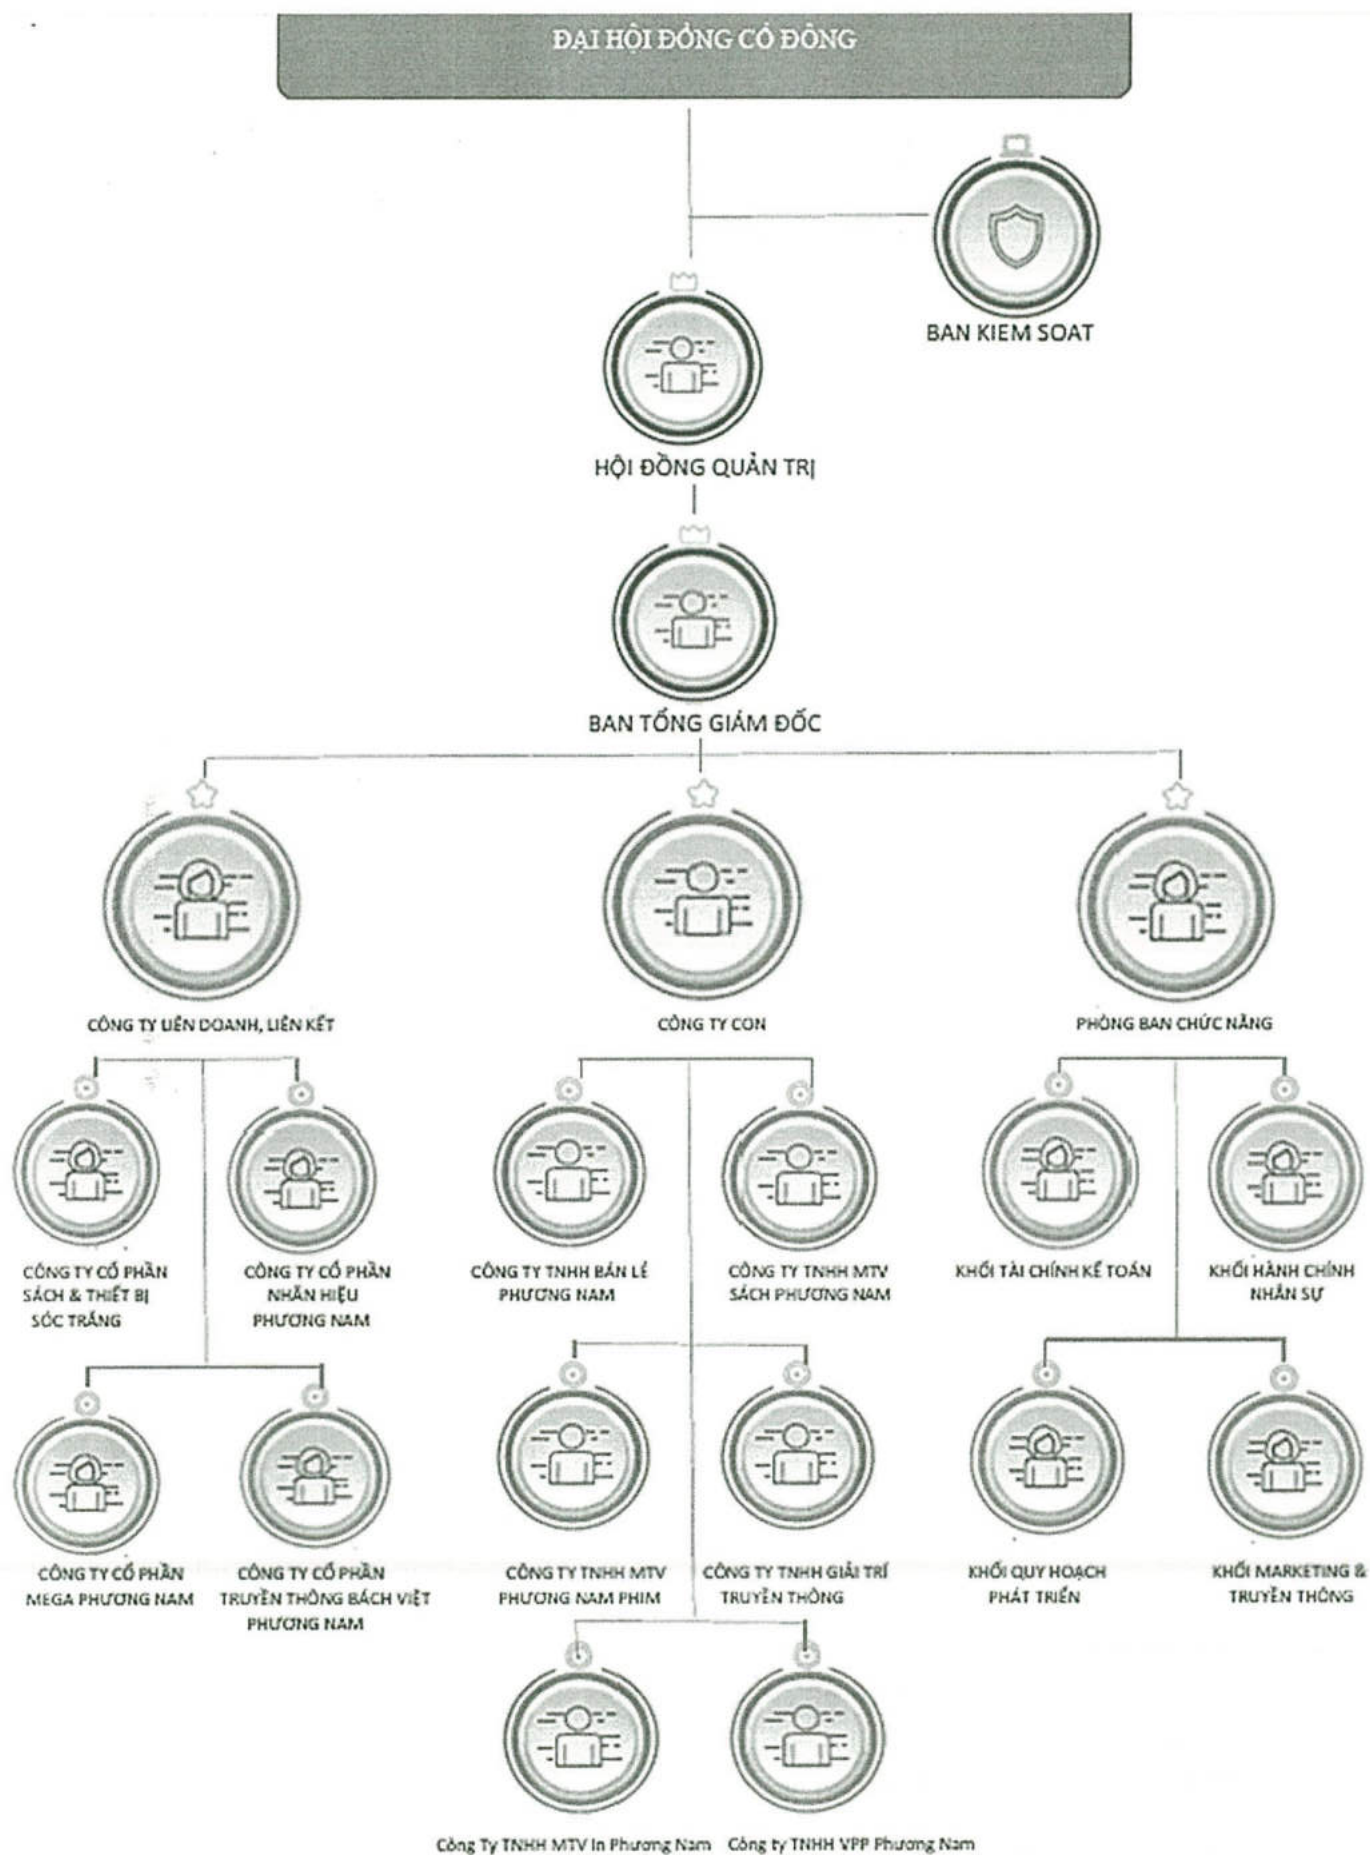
ĐẠI HỘI ĐỒNG CỔ ĐÔNG

BAN KIEM SOAT

HỘI ĐỒNG QUẢN TRỊ

BAN TỔNG GIÁM ĐỐC

CÔNG TY LIÊN DOANH, LIÊN KẾT

CÔNG TY CON

PHÒNG BAN CHỨC NĂNG

CÔNG TY CỔ PHẦN SÁCH & THIẾT BỊ SÓC TRĂNG

CÔNG TY CỔ PHẦN NHÃN HIỆU PHƯƠNG NAM

CÔNG TY TNHH BÁN LẺ PHƯƠNG NAM

CÔNG TY TNHH MTV SÁCH PHƯƠNG NAM

KHỐI TÀI CHÍNH KẾ TOÁN

KHỐI HÀNH CHÍNH NHÂN SỰ

CÔNG TY CỔ PHẦN MEGA PHƯƠNG NAM

CÔNG TY CỔ PHẦN TRUYỀN THÔNG BÁCH VIỆT PHƯƠNG NAM

CÔNG TY TNHH MTV PHƯƠNG NAM PHIM

CÔNG TY TNHH GIẢI TRÍ TRUYỀN THÔNG

KHỐI QUY HOẠCH PHÁT TRIỂN

KHỐI MARKETING & TRUYỀN THÔNG

Công Ty TNHH MTV In Phương Nam

Công ty TNHH VPP Phương Nam